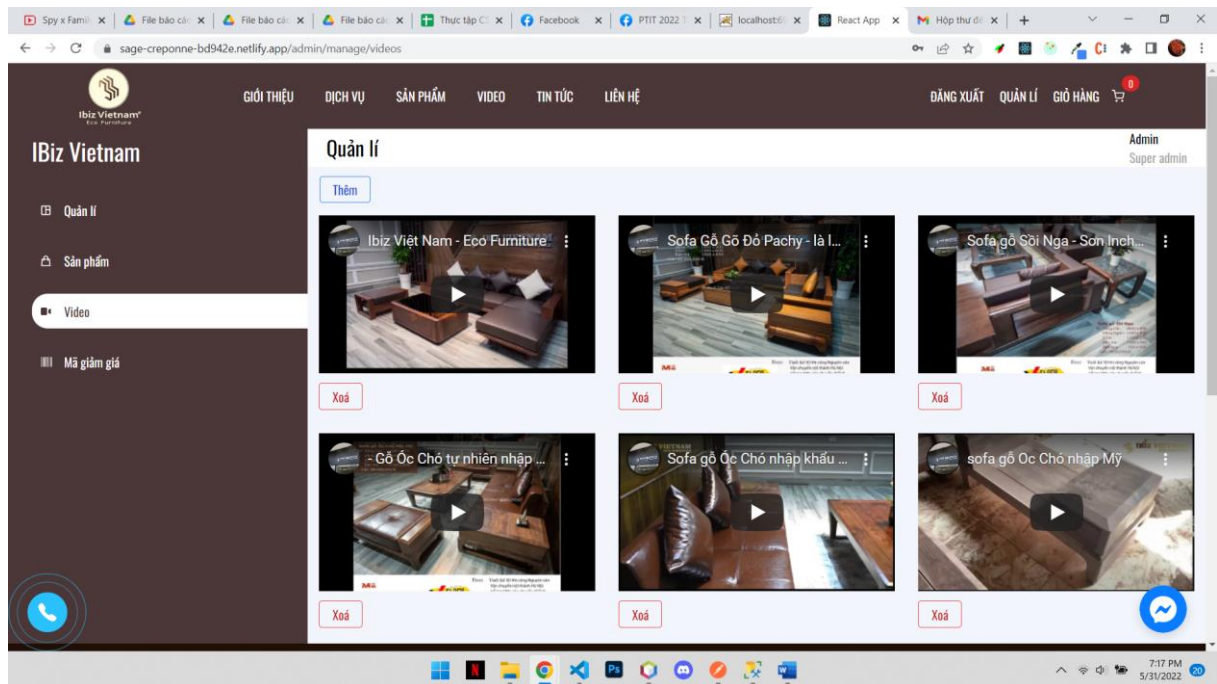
Spy x Famil | File báo các | File báo các | File báo các | Thực tập C | Facebook | PTIT 2022 | localhost:6 | React App | Hộp thư đế | +

sage-creponne-bd942e.netlify.app/admin/manage/videos

Ibiz Vietnam
Eco Furniture

GIỚI THIỆU DỊCH VỤ SẢN PHẨM VIDEO TIN TỨC LIÊN HỆ

ĐĂNG XUẤT QUẢN LÍ GIỎ HÀNG 0

IBiz Vietnam

Quản lí

Sản phẩm

Video

Mã giảm giá

Quản lí

Admin
Super admin

Thêm

Ibiz Việt Nam - Eco Furniture

Xoá

Sofa Gỗ Gõ Đỏ Pachy - là l...

Xoá

Sofa gỗ Sồi Nga - Sơn Inch...

Xoá

- Gỗ Óc Chó tự nhiên nhập ...

Xoá

Sofa gỗ Óc Chó nhập khẩu ...

Xoá

sofa gỗ Oc Chó nhập Mỹ

Xoá

7:17 PM
5/31/2022
20